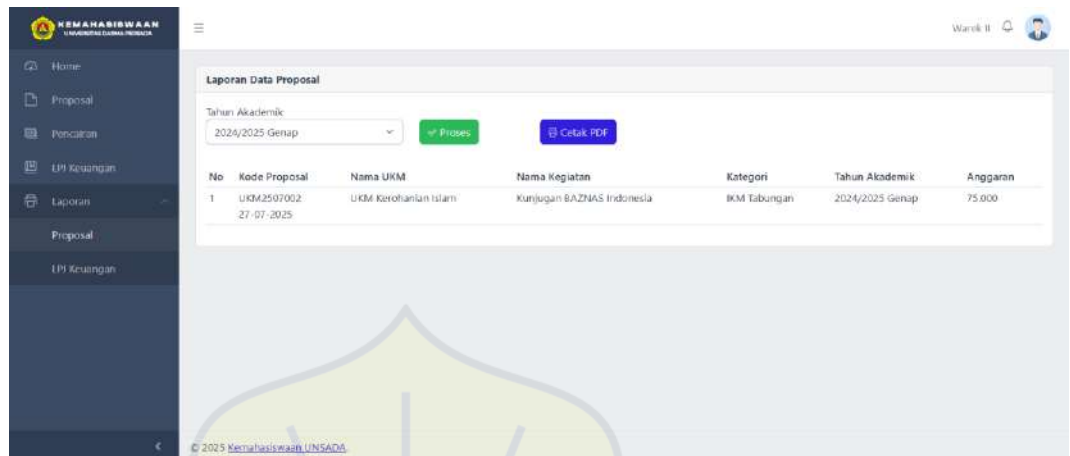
KEMAHASISWAAN
UNIVERSITAS DARMA PERSADA

Home
Proposal
Pencairan
LPI Keuangan
Laporan
Proposal
LPI Keuangan

Warek II

Laporan Data Proposal

Tahun Akademik
2024/2025 Genap
Proses
Cetak PDF

| No | Kode Proposal | Nama UKM | Nama Kegiatan | Kategori | Tahun Akademik | Anggaran |
|---|---|---|---|---|---|---|
| 1 | UKM2507002 27-07-2025 | UKM Kerohanian Islam | Kunjugan BAZNAS Indonesia | IKM Tabungan | 2024/2025 Genap | 75.000 |

© 2025 Kemahasiswaan UNSADA